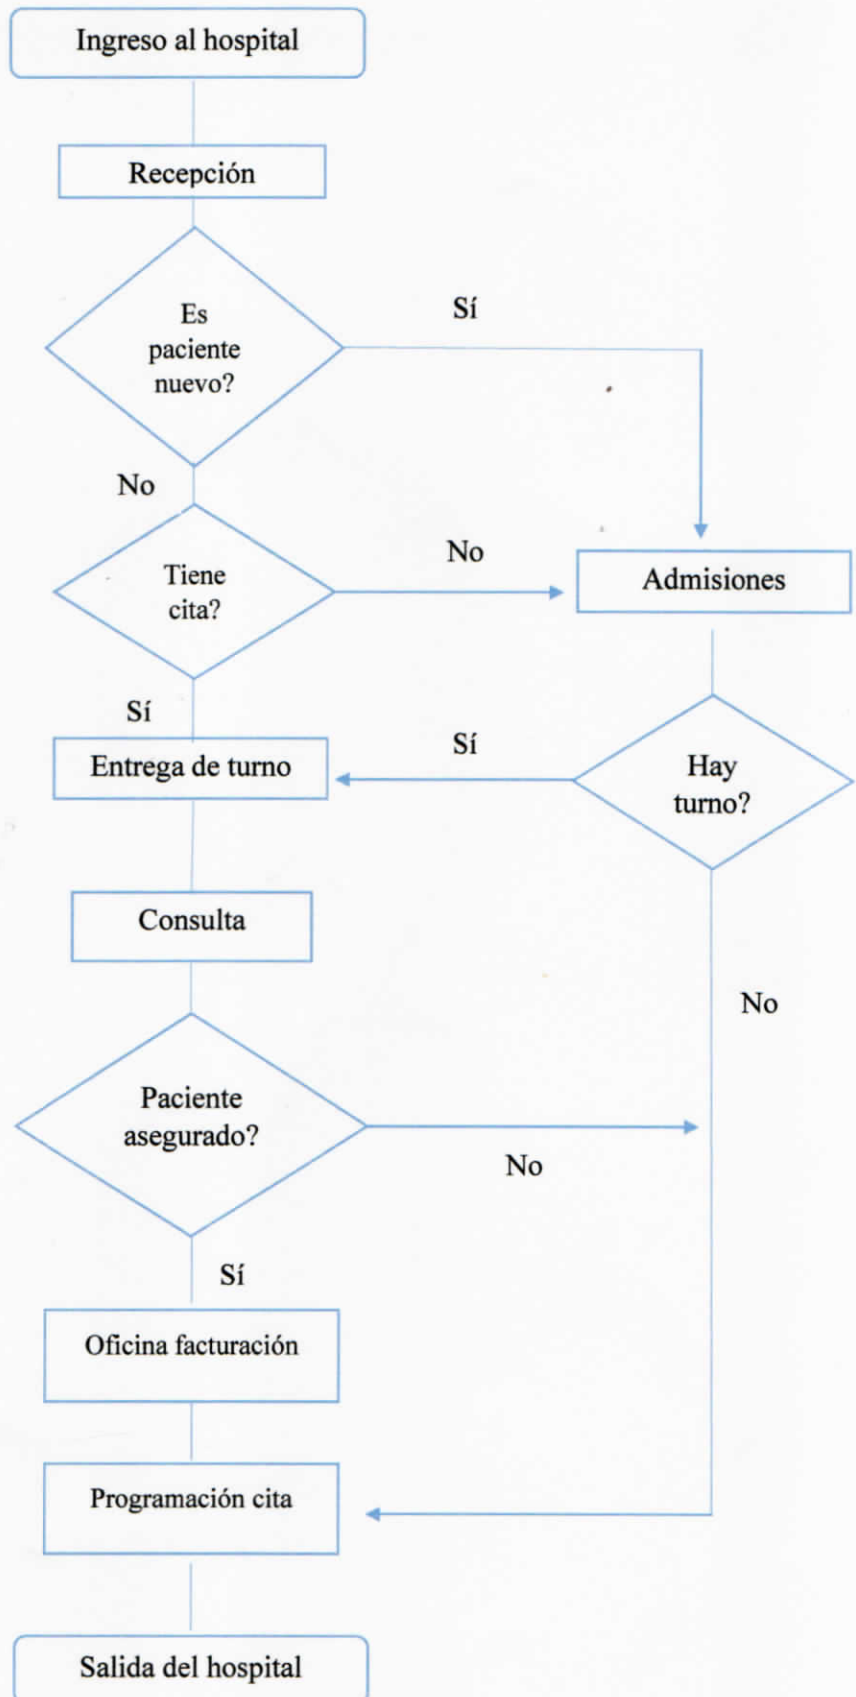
Ingreso al hospital

Recepción

Es paciente nuevo?

Sí

No

Tiene cita?

No

Admisiones

Sí

Entrega de turno

Sí

Hay turno?

Consulta

No

Paciente asegurado?

No

Sí

Oficina facturación

Programación cita

Salida del hospital